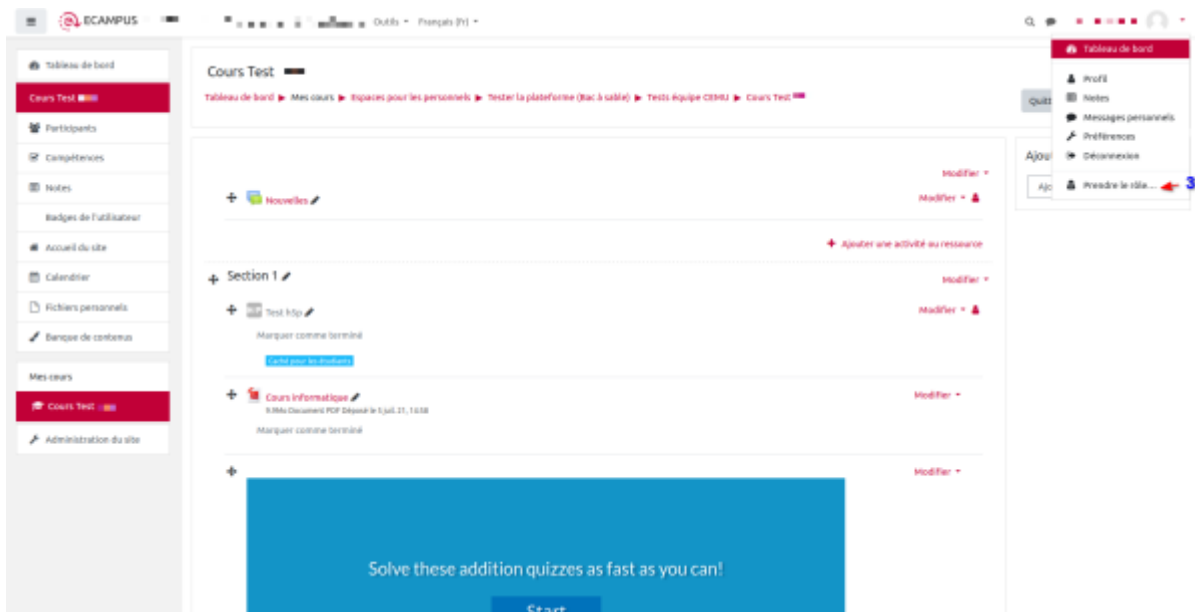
ECAMPUS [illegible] Outils Français (fr)

Tableau de bord
Profil
Notes
Messages personnels
Préférences
Déconnexion
Prendre le rôle...
3

Tableau de bord
Cours Test
Participants
Compétences
Notes
Badges de l'utilisateur
Accueil du site
Calendrier
Fichiers personnels
Banque de contenus

Mes cours
Cours Test
Administration du site

Cours Test
Tableau de bord ▶ Mes cours ▶ Espaces pour les personnels ▶ Tester la plateforme (bac à sable) ▶ Tests équipe CEMU ▶ Cours Test

Quit

Modifier
Nouvelles
Modifier
Ajouter une activité ou ressource

Section 1
Modifier
Test h5p
Modifier
Marquer comme terminé
Caché pour les étudiants

Cours informatique
Modifier
9.9Mo Document PDF Déposé le 5 juil. 21, 14:38
Marquer comme terminé

Modifier

Solve these addition quizzes as fast as you can!
Start

Ajou
Ajo